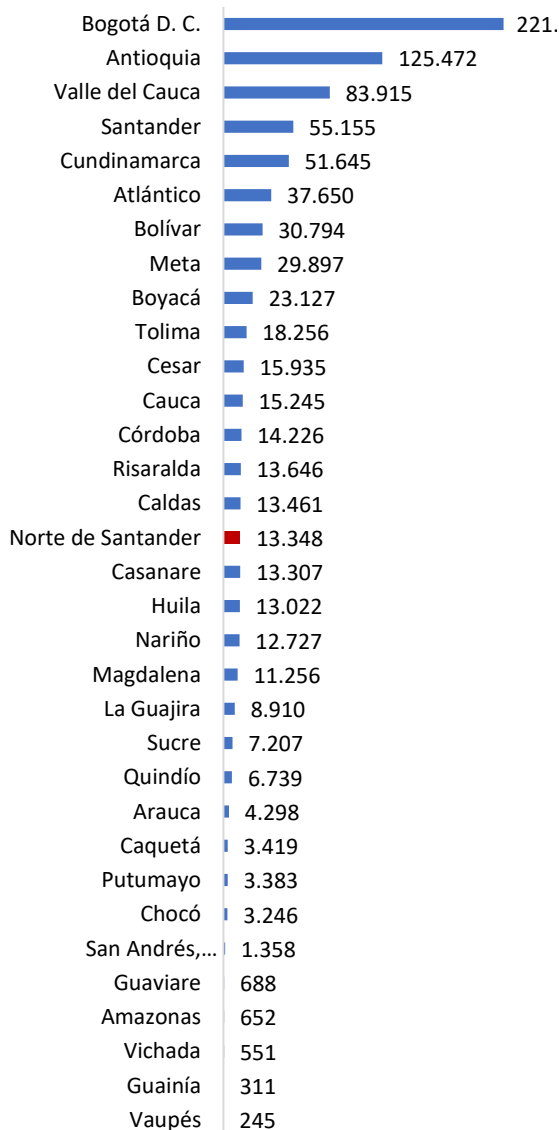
| | |
|---|---|
| Bogotá D. C. | 221. |
| Antioquia | 125.472 |
| Valle del Cauca | 83.915 |
| Santander | 55.155 |
| Cundinamarca | 51.645 |
| Atlántico | 37.650 |
| Bolívar | 30.794 |
| Meta | 29.897 |
| Boyacá | 23.127 |
| Tolima | 18.256 |
| Cesar | 15.935 |
| Cauca | 15.245 |
| Córdoba | 14.226 |
| Risaralda | 13.646 |
| Caldas | 13.461 |
| Norte de Santander | 13.348 |
| Casanare | 13.307 |
| Huila | 13.022 |
| Nariño | 12.727 |
| Magdalena | 11.256 |
| La Guajira | 8.910 |
| Sucre | 7.207 |
| Quindío | 6.739 |
| Arauca | 4.298 |
| Caquetá | 3.419 |
| Putumayo | 3.383 |
| Chocó | 3.246 |
| San Andrés,... | 1.358 |
| Guaviare | 688 |
| Amazonas | 652 |
| Vichada | 551 |
| Guainía | 311 |
| Vaupés | 245 |